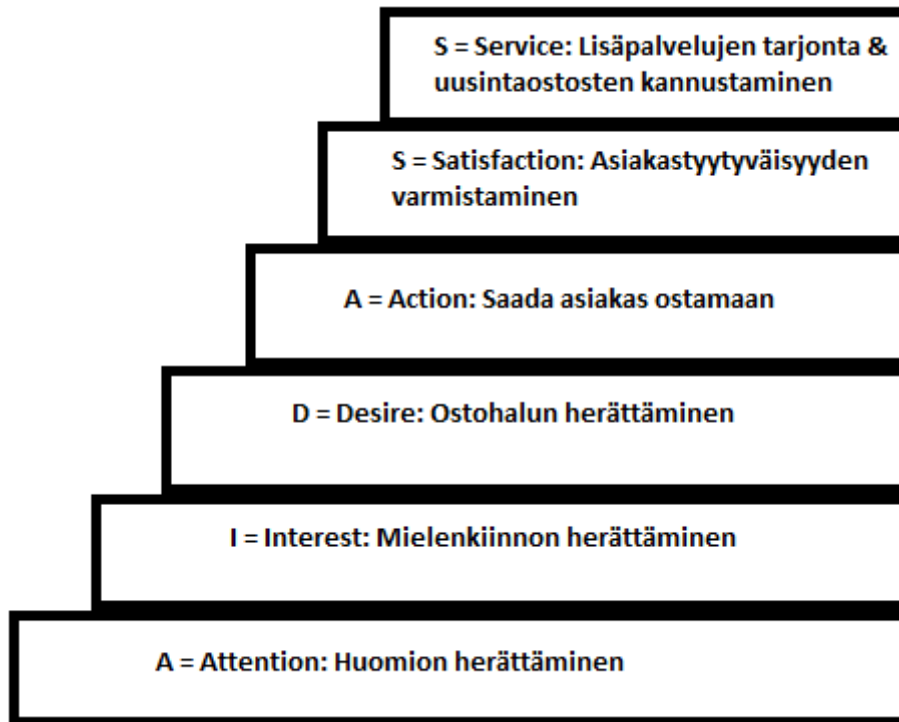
S = Service: Lisäpalvelujen tarjonta & uusintaostosten kannustaminen

S = Satisfaction: Asiakastyytyväisyyden varmistaminen

A = Action: Saada asiakas ostamaan

D = Desire: Ostohalun herättäminen

I = Interest: Mielenkiinnon herättäminen

A = Attention: Huomion herättäminen